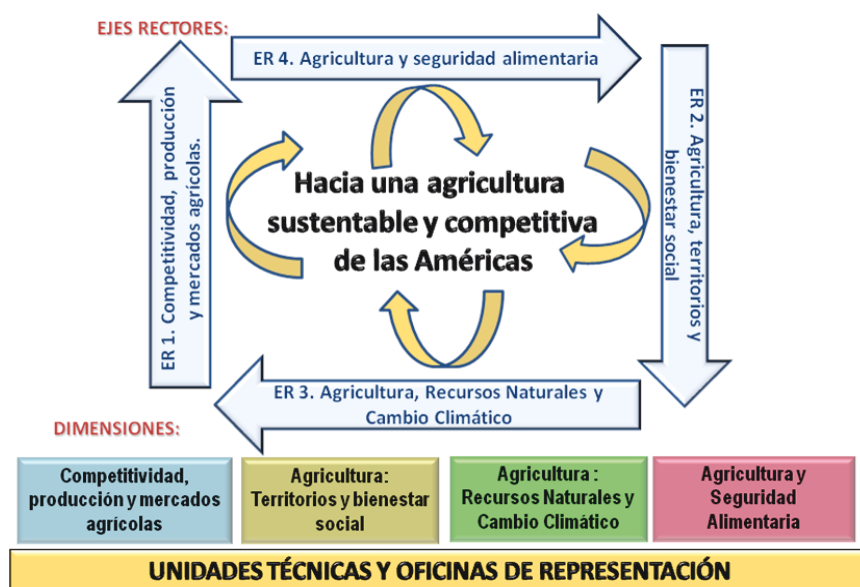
EJES RECTORES:

ER 4. Agricultura y seguridad alimentaria

ER 1. Competitividad, producción y mercados agrícolas.

Hacia una agricultura sustentable y competitiva de las Américas

ER 2. Agricultura, territorios y bienestar social

ER 3. Agricultura, Recursos Naturales y Cambio Climático

DIMENSIONES:

Competitividad, producción y mercados agrícolas

Agricultura: Territorios y bienestar social

Agricultura : Recursos Naturales y Cambio Climático

Agricultura y Seguridad Alimentaria

UNIDADES TÉCNICAS Y OFICINAS DE REPRESENTACIÓN